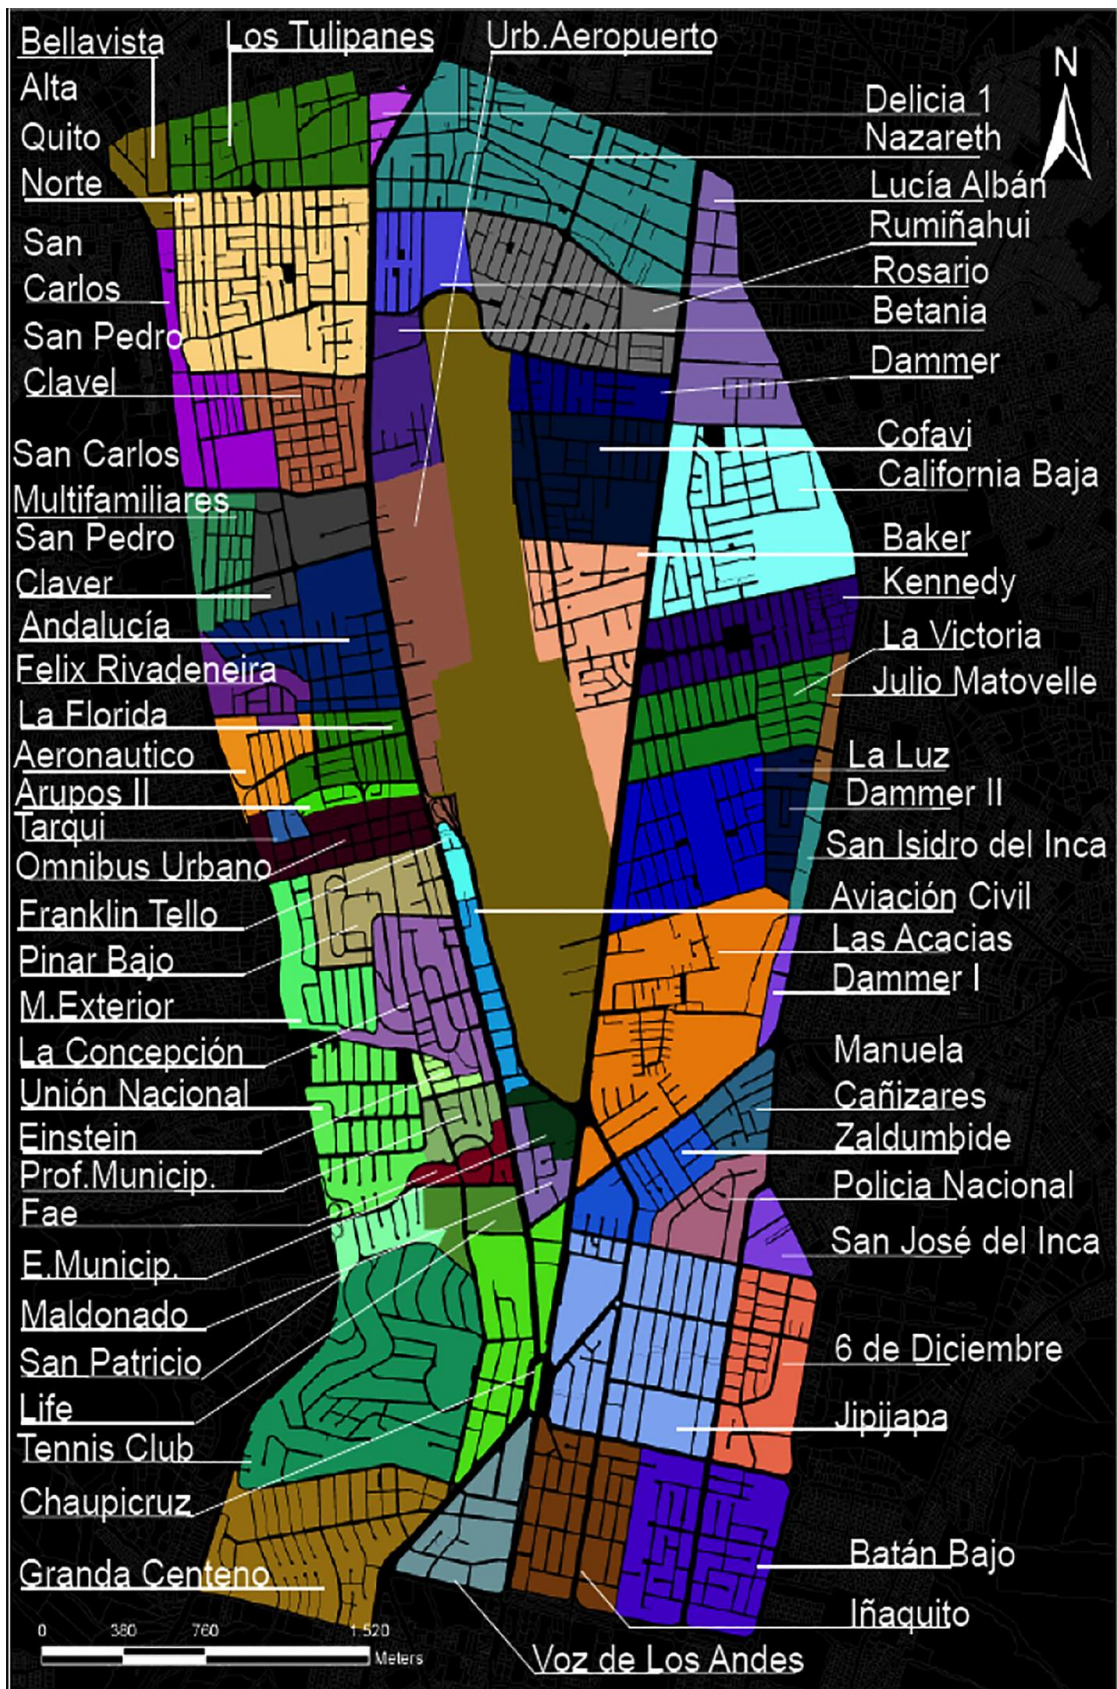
Bellavista Alta
Los Tulipanes
Urb.Aeropuerto
Quito Norte
San Carlos
San Pedro Clavel
San Carlos Multifamiliares
San Pedro Claver
Andalucía
Felix Rivadeneira
La Florida
Aeronautico
Arupos II
Tarqui
Omnibus Urbano
Franklin Tello
Pinar Bajo
M.Exterior
La Concepción
Unión Nacional
Einstein
Prof.Municip.
Fae
E.Municip.
Maldonado
San Patricio
Life
Tennis Club
Chaupicruz
Granda Centeno

N

Delicia 1
Nazareth
Lucía Albán
Rumiñahui
Rosario
Betania
Dammer
Cofavi
California Baja
Baker
Kennedy
La Victoria
Julio Matovelle
La Luz
Dammer II
San Isidro del Inca
Aviación Civil
Las Acacias
Dammer I
Manuela Cañizares
Zaldumbide
Policia Nacional
San José del Inca
6 de Diciembre
Jipijapa
Batán Bajo
Iñaquito
Voz de Los Andes

0 380 760 1.520 Meters